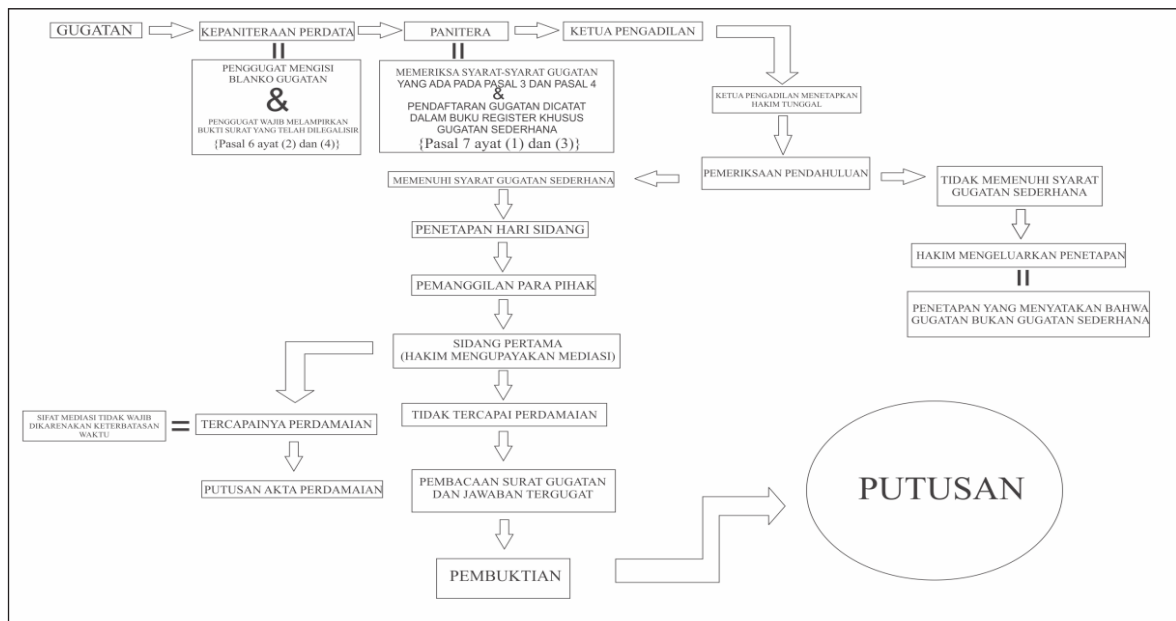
GUGATAN

KEPANITERAAN PERDATA

II

PENGGUGAT MENGISI BLANKO GUGATAN

&

PENGGUGAT WAJIB MELAMPIRKAN BUKTI SURAT YANG TELAH DILEGALISIR

{Pasal 6 ayat (2) dan (4)}

PANITERA

II

MEMERIKSA SYARAT-SYARAT GUGATAN YANG ADA PADA PASAL 3 DAN PASAL 4

&

PENDAFTARAN GUGATAN DICATAT DALAM BUKU REGISTER KHUSUS GUGATAN SEDERHANA

{Pasal 7 ayat (1) dan (3)}

KETUA PENGADILAN

KETUA PENGADILAN MENETAPKAN HAKIM TUNGGAL

PEMERIKSAAN PENDAHULUAN

MEMENUHI SYARAT GUGATAN SEDERHANA

TIDAK MEMENUHI SYARAT GUGATAN SEDERHANA

HAKIM MENGELUARKAN PENETAPAN

II

PENETAPAN YANG MENYATAKAN BAHWA GUGATAN BUKAN GUGATAN SEDERHANA

PENETAPAN HARI SIDANG

PEMANGGILAN PARA PIHAK

SIDANG PERTAMA (HAKIM MENGUPAYAKAN MEDIASI)

SIFAT MEDIASI TIDAK WAJIB DIKARENAKAN KETERBATASAN WAKTU

=

TERCAPAINYA PERDAMAIAN

PUTUSAN AKTA PERDAMAIAN

TIDAK TERCAPAI PERDAMAIAN

PEMBACAAN SURAT GUGATAN DAN JAWABAN TERGUGAT

PEMBUKTIAN

PUTUSAN